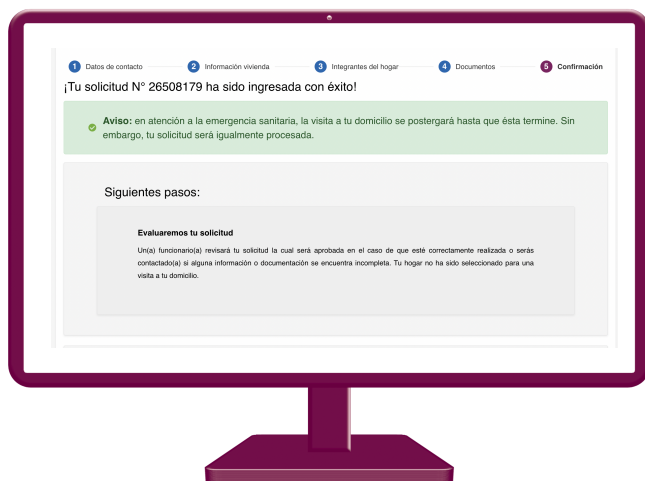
1 Datos de contacto 2 Información vivienda 3 Integrantes del hogar 4 Documentos 5 Confirmación

¡Tu solicitud N° 26508179 ha sido ingresada con éxito!

**Aviso:** en atención a la emergencia sanitaria, la visita a tu domicilio se postergará hasta que ésta termine. Sin embargo, tu solicitud será igualmente procesada.

Siguientes pasos:

**Evaluaremos tu solicitud**

Un(a) funcionario(a) revisará tu solicitud la cual será aprobada en el caso de que esté correctamente realizada o serás contactado(a) si alguna información o documentación se encuentra incompleta. Tu hogar no ha sido seleccionado para una visita a tu domicilio.